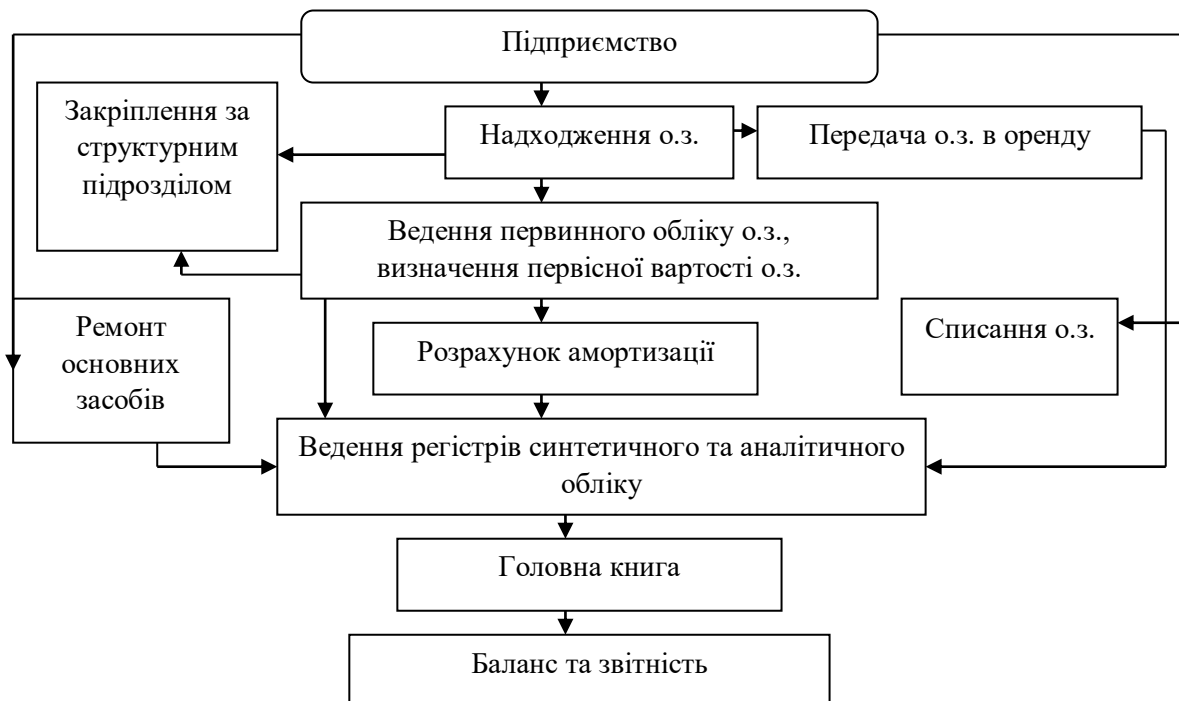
Підприємство

Закріплення за структурним підрозділом

Надходження о.з.

Передача о.з. в оренду

Ведення первинного обліку о.з., визначення первісної вартості о.з.

Ремонт основних засобів

Розрахунок амортизації

Списання о.з.

Ведення регістрів синтетичного та аналітичного обліку

Головна книга

Баланс та звітність